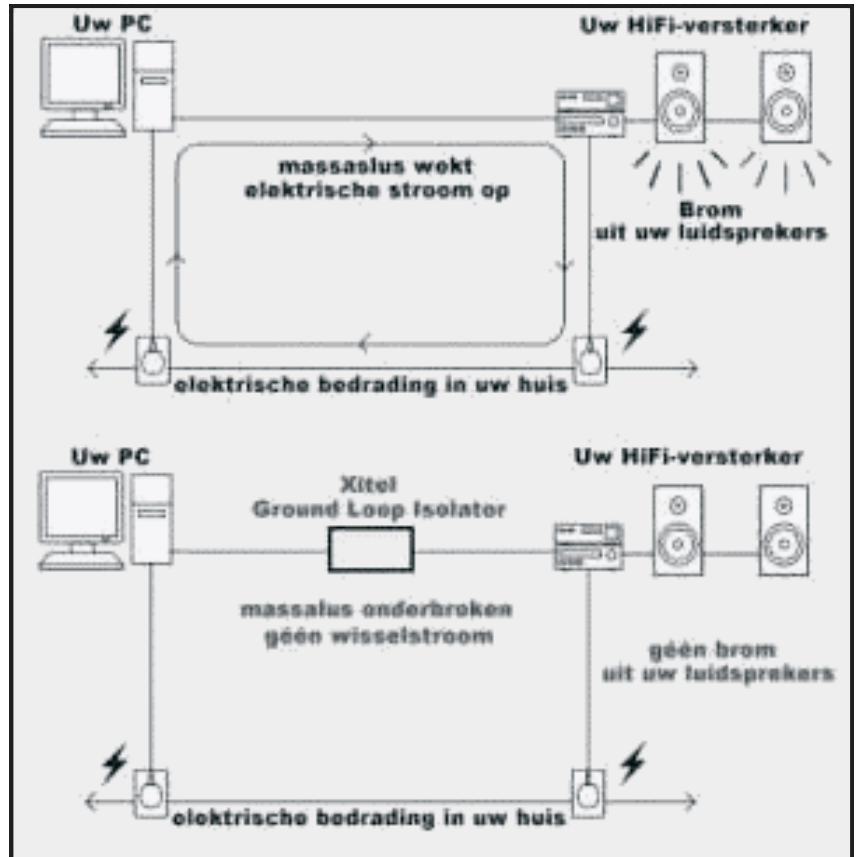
Uw PC

Uw HiFi-versterker

massaslus wekt elektrische stroom op

Brom uit uw luidsprekers

elektrische bedrading in uw huis

Uw PC

Uw HiFi-versterker

Xitel Ground Loop Isolator

massalus onderbroken géén wisselstroom

géén brom uit uw luidsprekers

elektrische bedrading in uw huis